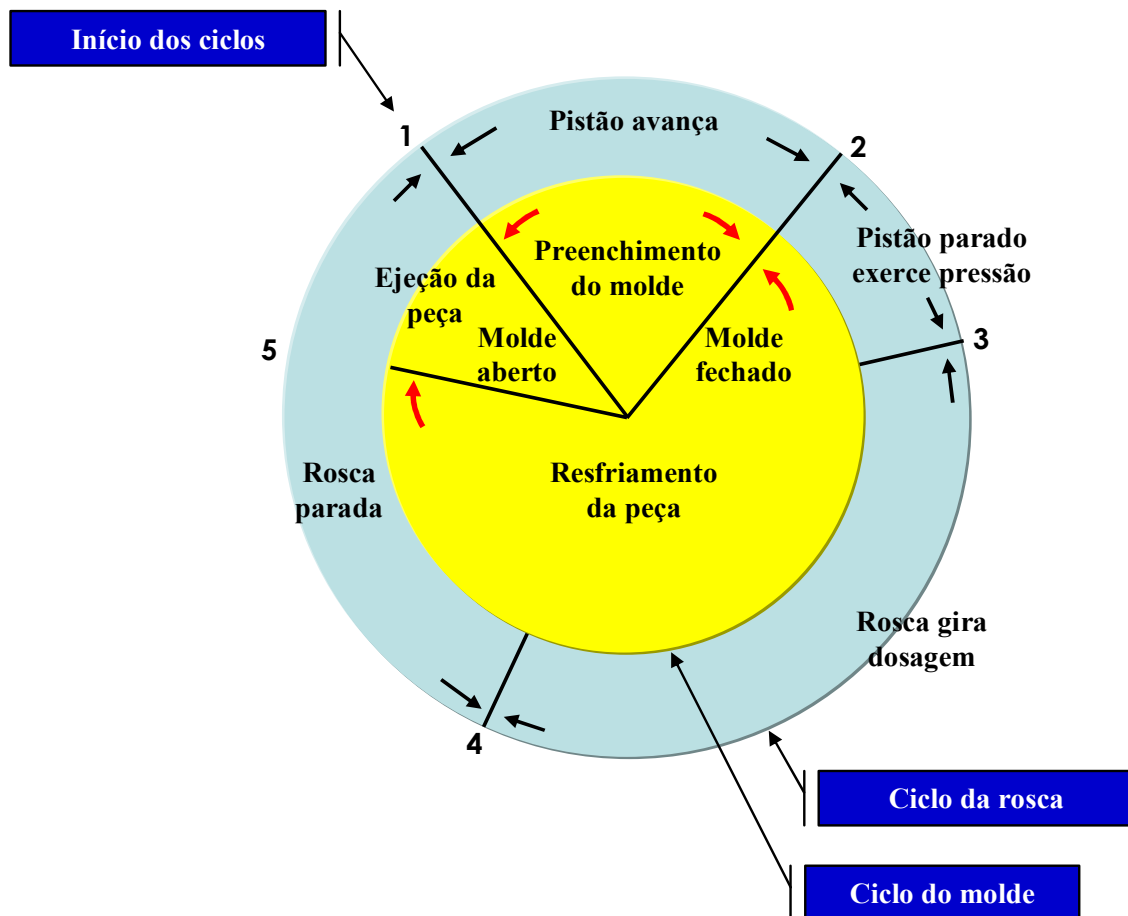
Início dos ciclos

1

Pistão avança

2

Pistão parado exerce pressão

3

Preenchimento do molde

Ejeção da peça

Molde aberto

Molde fechado

5

Resfriamento da peça

Rosca parada

Rosca gira dosagem

4

Ciclo da rosca

Ciclo do molde